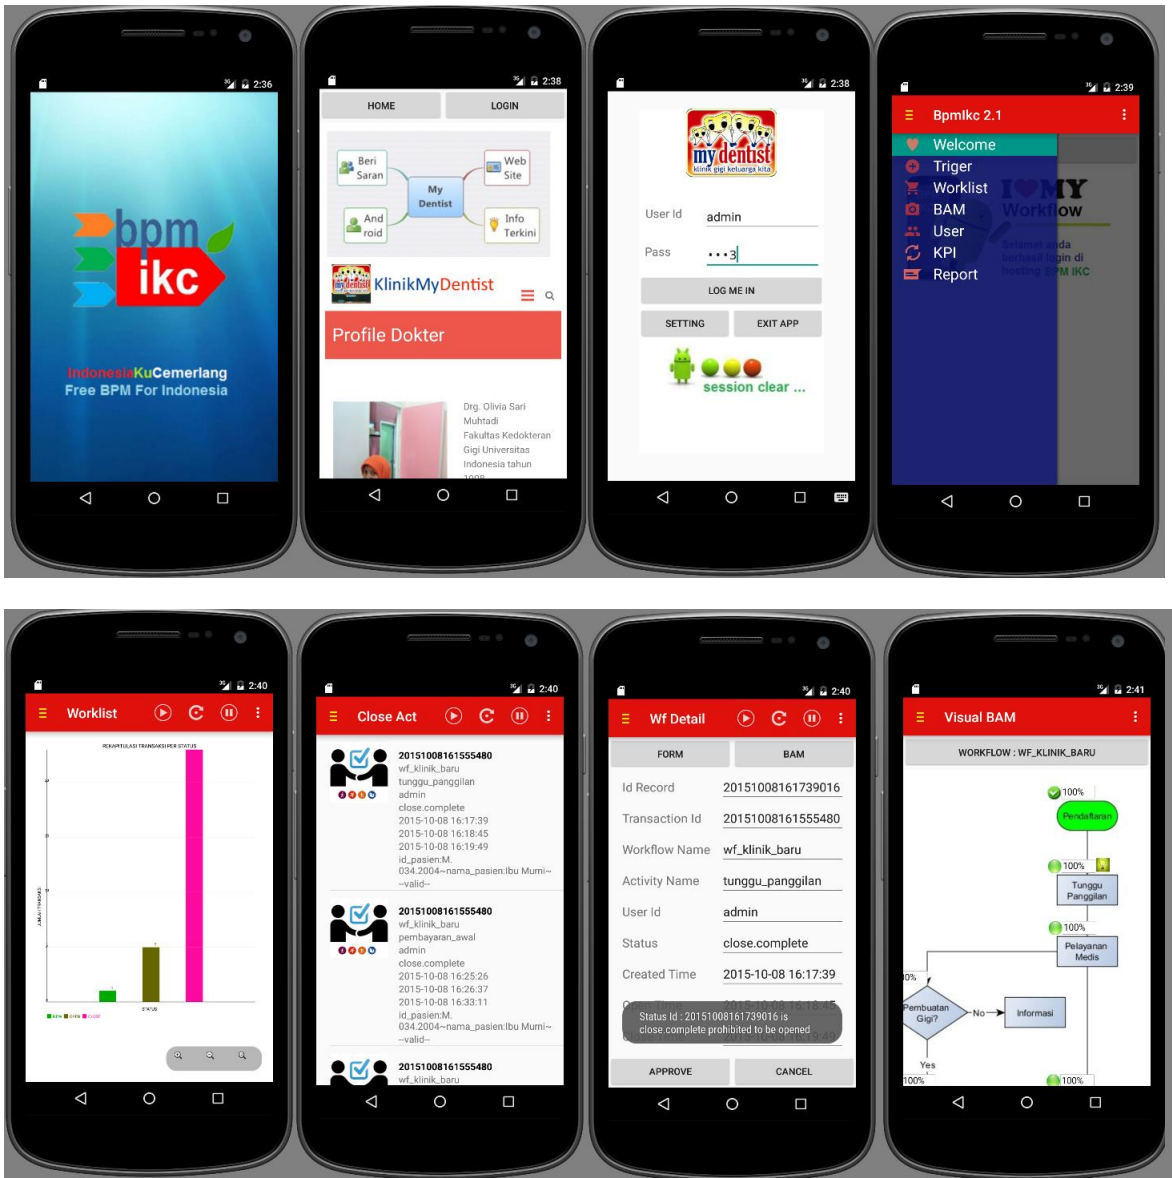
2:36

bpm
ikc

IndonesiaKuCemerlang
Free BPM For Indonesia

2:38

HOME
LOGIN

Beri Saran
Web Site
My Dentist
And roid
Info Terkini

KlinikMyDentist

Profile Dokter

Drg. Olivia Sari Muhtadi Fakultas Kedokteran Gigi Universitas Indonesia tahun

2:38

my dentist
klinik gigi keluarga kita

User Id admin
Pass •••3

LOG ME IN
SETTING
EXIT APP

session clear ...

2:39

Bpmikc 2.1

Welcome
Triger
Worklist
BAM
User
KPI
Report

I MY Workflow
Selamat anda berhasil login di hosting BPM IKC

2:40

Worklist

REKAPITULASI TRANSAKSI PER STATUS
JUMLAH TRANSAKSI
STATUS

2:40

Close Act

20151008161555480
wf_klinik_baru
tunggu_panggilan
admin
close.complete
2015-10-08 16:17:39
2015-10-08 16:18:45
2015-10-08 16:19:49
id_pasien:M.034.2004~nama_pasien:Ibu Mumi~~valid~

20151008161555480
wf_klinik_baru
pembayaran_awal
admin
close.complete
2015-10-08 16:25:26
2015-10-08 16:26:37
2015-10-08 16:33:11
id_pasien:M.034.2004~nama_pasien:Ibu Mumi~~valid~

20151008161555480
wf_klinik_baru

2:40

Wf Detail

FORM
BAM

Id Record 20151008161739016
Transaction Id 20151008161555480
Workflow Name wf_klinik_baru
Activity Name tunggu_panggilan
User Id admin
Status close.complete
Created Time 2015-10-08 16:17:39

Status Id : 20151008161739016 is close.complete prohibited to be opened

APPROVE
CANCEL

2:41

Visual BAM

WORKFLOW : WF_KLINIK_BARU

100%
Pendaftaran
100%
Tunggu Panggilan
100%
Pelayanan Medis
0%
Pembuatan Gigi?
No
Informasi
Yes
100%
100%